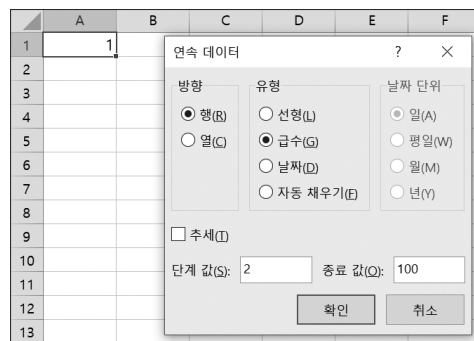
| | A | B | C | D | E | F |
|---|---|---|---|---|---|---|
| 1 | 1 | | | | | |
| 2 | | | | | | |
| 3 | | | | | | |
| 4 | | | | | | |
| 5 | | | | | | |
| 6 | | | | | | |
| 7 | | | | | | |
| 8 | | | | | | |
| 9 | | | | | | |
| 10 | | | | | | |
| 11 | | | | | | |
| 12 | | | | | | |
| 13 | | | | | | |

연속 데이터 ? ×

방향
◉ 행(R)
○ 열(C)

유형
○ 선형(L)
◉ 급수(G)
○ 날짜(D)
○ 자동 채우기(F)

날짜 단위
◉ 일(A)
○ 평일(W)
○ 월(M)
○ 년(Y)

☐ 추세(T)

단계 값(S): 2 종료 값(O): 100

확인 취소